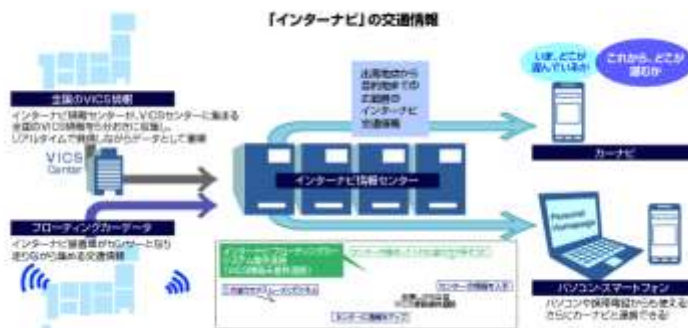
「インターナビ」の交通情報

全国のVICS情報

インターナビ情報センターが、VICSセンターに集まる全国のVICS情報を分わかに収集し、リアルタイムで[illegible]データとして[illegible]

VICS Center

フローティングカーデータ

インターナビ会員様がセンサーとなり走りながら集める交通情報

出発地点から目的地までの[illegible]インターナビ交通情報

インターナビ情報センター

いま、どこが混んでいる?

これから、どこが混むか

カーナビ

Personal Homepage

パソコン・スマートフォン

パソコンや携帯電話からも使えるさらにカーナビと連携できる!

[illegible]